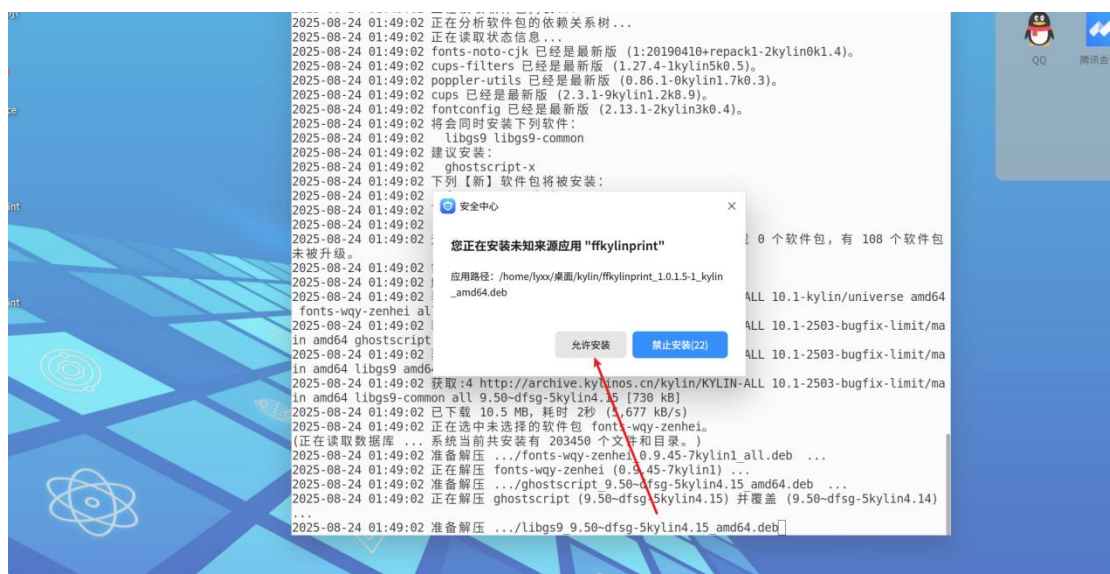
2025-08-24 01:49:02 正在分析软件包的依赖关系树...
2025-08-24 01:49:02 正在读取状态信息...
2025-08-24 01:49:02 fonts-noto-cjk 已经是最新版 (1:20190410+repack1-2kylin0k1.4)。
2025-08-24 01:49:02 cups-filters 已经是最新版 (1.27.4-1kylin5k0.5)。
2025-08-24 01:49:02 poppler-utils 已经是最新版 (0.86.1-0kylin1.7k0.3)。
2025-08-24 01:49:02 cups 已经是最新版 (2.3.1-9kylin1.2k8.9)。
2025-08-24 01:49:02 fontconfig 已经是最新版 (2.13.1-2kylin3k0.4)。
2025-08-24 01:49:02 将会同时安装下列软件：
2025-08-24 01:49:02 libgs9 libgs9-common
2025-08-24 01:49:02 建议安装：
2025-08-24 01:49:02 ghostscript-x
2025-08-24 01:49:02 下列【新】软件包将被安装：
2025-08-24 01:49:02 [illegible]
2025-08-24 01:49:02 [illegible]
2025-08-24 01:49:02 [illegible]
2025-08-24 01:49:02 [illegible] 0 个软件包，有 108 个软件包未被升级。
2025-08-24 01:49:02 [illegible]
2025-08-24 01:49:02 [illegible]
2025-08-24 01:49:02 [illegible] ALL 10.1-kylin/universe amd64 fonts-wqy-zenhei al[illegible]
2025-08-24 01:49:02 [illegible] ALL 10.1-2503-bugfix-limit/main amd64 ghostscript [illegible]
2025-08-24 01:49:02 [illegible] ALL 10.1-2503-bugfix-limit/main amd64 libgs9 amd6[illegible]
2025-08-24 01:49:02 获取:4 http://archive.kylinos.cn/kylin/KYLIN-ALL 10.1-2503-bugfix-limit/main amd64 libgs9-common all 9.50~dfsg-5kylin4.15 [730 kB]
2025-08-24 01:49:02 已下载 10.5 MB，耗时 2秒 (5,677 kB/s)
2025-08-24 01:49:02 正在选中未选择的软件包 fonts-wqy-zenhei。
(正在读取数据库 ... 系统当前共安装有 203450 个文件和目录。)
2025-08-24 01:49:02 准备解压 .../fonts-wqy-zenhei_0.9.45-7kylin1_all.deb ...
2025-08-24 01:49:02 正在解压 fonts-wqy-zenhei (0.9.45-7kylin1) ...
2025-08-24 01:49:02 准备解压 .../ghostscript_9.50~dfsg-5kylin4.15_amd64.deb ...
2025-08-24 01:49:02 正在解压 ghostscript (9.50~dfsg-5kylin4.15) 并覆盖 (9.50~dfsg-5kylin4.14) ...
2025-08-24 01:49:02 准备解压 .../libgs9_9.50~dfsg-5kylin4.15_amd64.deb

安全中心
×
您正在安装未知来源应用 "ffkylinprint"
应用路径：/home/lyxx/桌面/kylin/ffkylinprint_1.0.1.5-1_kylin_amd64.deb
允许安装
禁止安装(22)

QQ
腾讯会